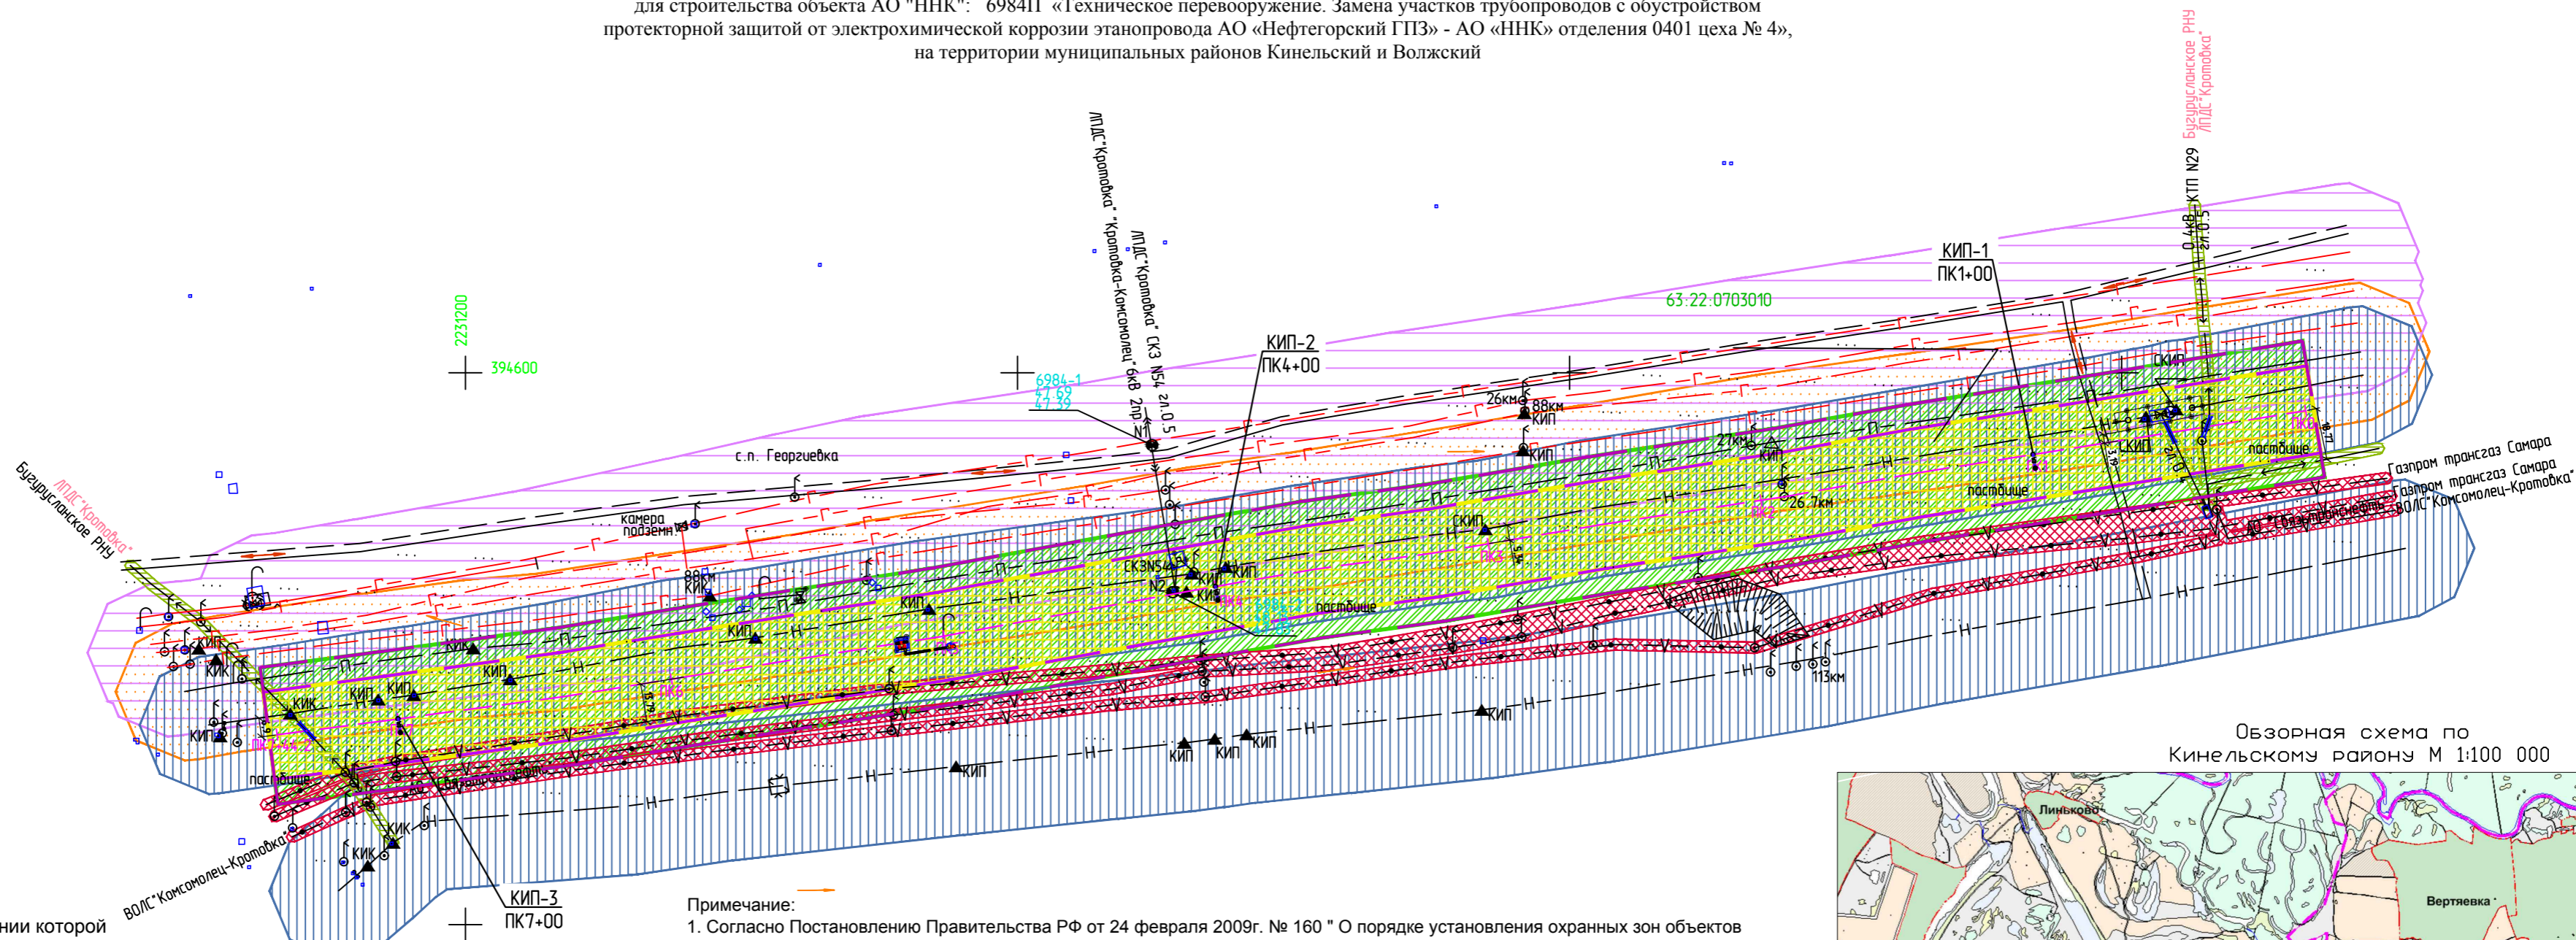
для строительства объекта АО "ННК": 6984П «Техническое перевооружение. Замена участков трубопроводов с обустройством протекторной защитой от электрохимической коррозии этанопровода АО «Нефтегорский ГПЗ» - АО «ННК» отделения 0401 цеха № 4», на территории муниципальных районов Кинельский и Волжский

Бугурусланское РНУ ЛПДС"Кротовка"

КТП N29 0.4кВ гл.0.5

КИП-1
ПК1+00

63:22:0703010

2231200
394600

ЛПДС"Кротовка" "Кротовка-Комсомолец" 6кВ 2пр. N
ЛПДС"Кротовка" СК3 N54 гл.0.5

КИП-2
ПК4+00

6984-1

с.п. Георгиевка

камера подземн.

26км
88км
КИП
КИП
27км
КИП
26.7км
СКИП
СКИП
СКИП
ПК4
пастбище
пастбище
пастбище
пастбище

Газпром трансгаз Самара
Газпром трансгаз Самара
ВОЛС"Комсомолец-Кротовка"

Бугурусланское РНУ
ЛПДС"Кротовка"

88км
КИК
КИП
КИП
КИП
КИП
КИК
КИП
КИК
КИП
КИП
КИП
КИП
КИП
КИП
КИП
КИП
113км
КИК
КИК
ПК6
СК3N54
N2
КИЗ

ВОЛС"Комсомолец-Кротовка"

КИП-3
ПК7+00

Обзорная схема по Кинельскому району М 1:100 000

Линьково
Вертяевка

Примечание:
1. Согласно Постановлению Правительства РФ от 24 февраля 2009г. № 160 " О порядке установления охранных зон объектов

нии которой